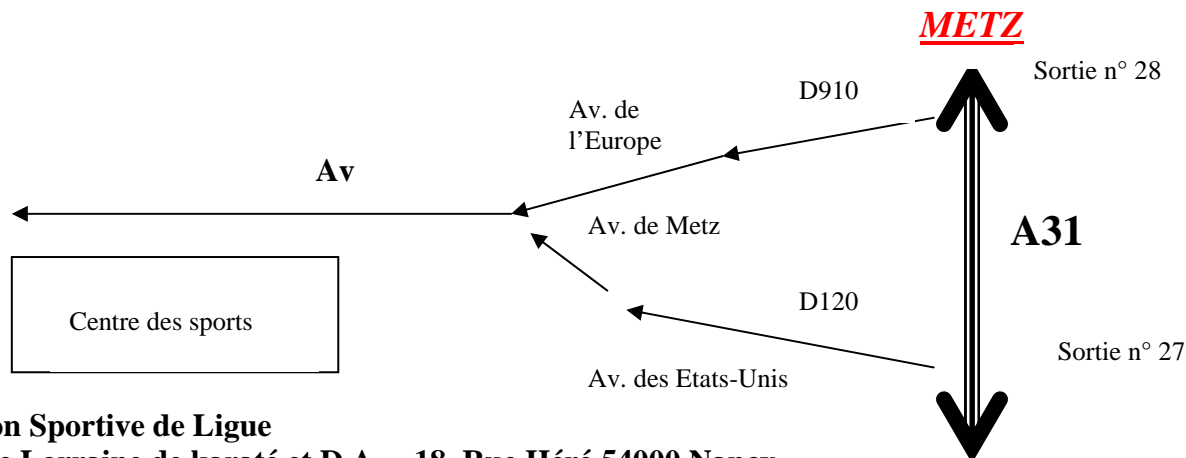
METZ

Sortie n° 28

D910

Av. de l'Europe

Av

Av. de Metz

A31

D120

Centre des sports

Sortie n° 27

Av. des Etats-Unis

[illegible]on Sportive de Ligue

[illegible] Lorraine de karaté et D.A. – 18, Rue Héré 54000 Nancy